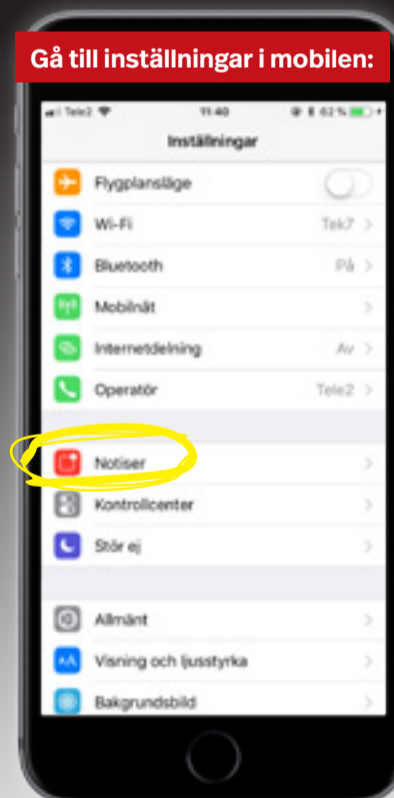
Gå till inställningar i mobilen:

Tele2 11:40 63 %

Inställningar

Flygplansläge

Wi-Fi Tek7 >

Bluetooth På >

Mobilnät >

Internetdelning Av >

Operatör Tele2 >

Notiser >

Kontrollcenter >

Stör ej >

Allmänt >

Visning och ljusstyrka >

Bakgrundsbild >